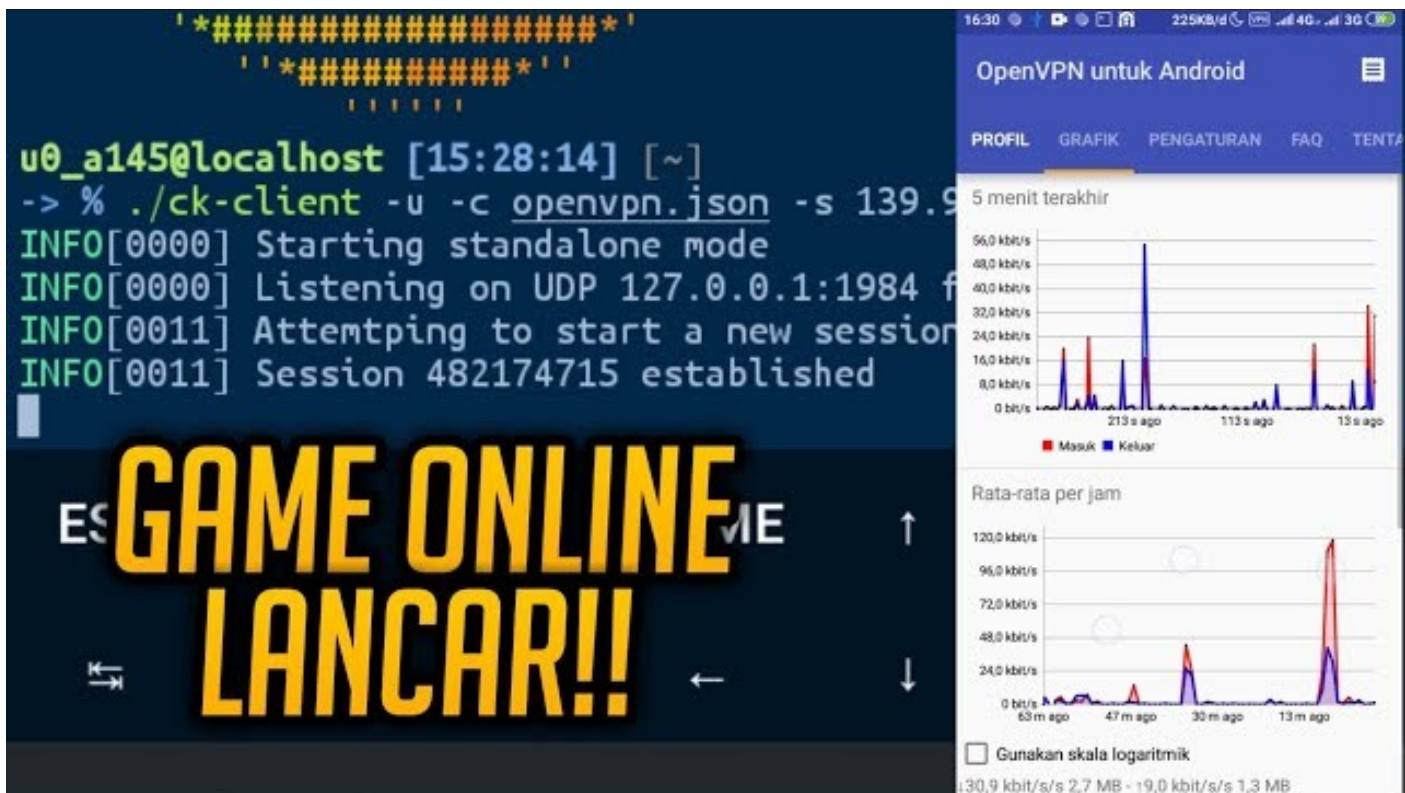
'*####################*'
''*##########*''
''''''

u0_a145@localhost [15:28:14] [~]
-> % ./ck-client -u -c openvpn.json -s 139.9
INFO[0000] Starting standalone mode
INFO[0000] Listening on UDP 127.0.0.1:1984 f
INFO[0011] Attemtping to start a new session
INFO[0011] Session 482174715 established

ES ME ↑

← ↓

GAME ONLINE LANCAR!!

16:30 225KB/d 4G 3G

OpenVPN untuk Android

PROFIL GRAFIK PENGATURAN FAQ TENTA

5 menit terakhir

56,0 kbit/s
48,0 kbit/s
40,0 kbit/s
32,0 kbit/s
24,0 kbit/s
16,0 kbit/s
8,0 kbit/s
0 bit/s
213 s ago 113 s ago 13 s ago

Masuk Keluar

Rata-rata per jam

120,0 kbit/s
96,0 kbit/s
72,0 kbit/s
48,0 kbit/s
24,0 kbit/s
0 bit/s
63 m ago 47 m ago 30 m ago 13 m ago

Gunakan skala logaritmik

↓30,9 kbit/s/s 2,7 MB - ↑9,0 kbit/s/s 1,3 MB